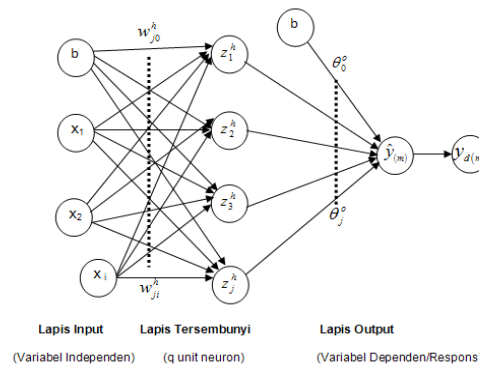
b

$x_1$

$x_2$

$x_i$

$w_{j0}^{h}$

$w_{ji}^{h}$

$z_1^h$

$z_2^h$

$z_3^h$

$z_j^h$

b

$\theta_0^o$

$\theta_j^o$

$\hat{y}_{(m)}$

$y_{d(m}$

Lapis Input

(Variabel Independen)

Lapis Tersembunyi

(q unit neuron)

Lapis Output

(Variabel Dependen/Respons